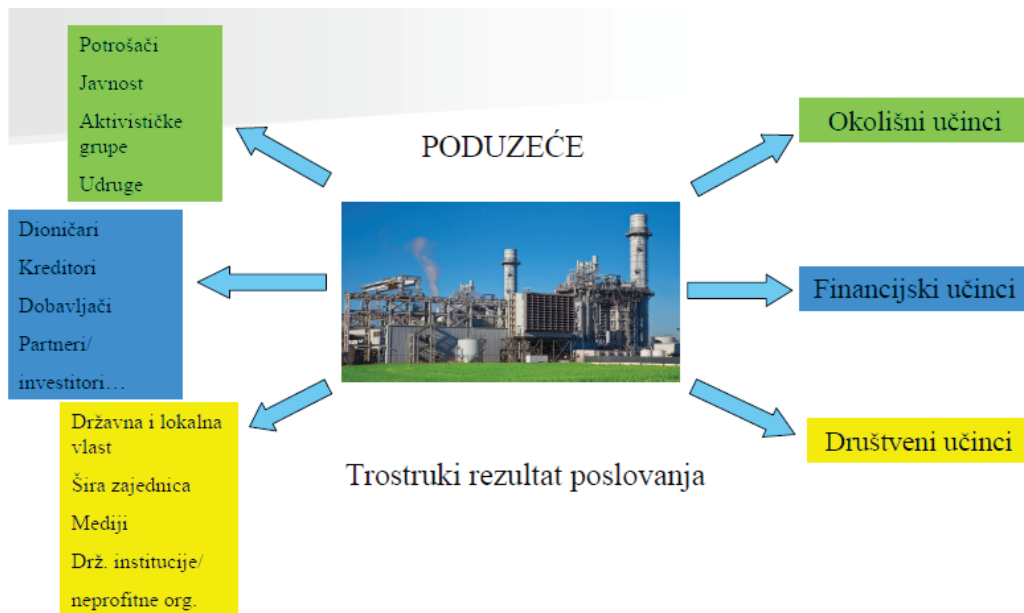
Potrošači

Javnost

Aktivističke grupe

Udruge

PODUZEĆE

Okolišni učinci

Dioničari

Kreditori

Dobavljači

Partneri/ investitori…

Financijski učinci

Državna i lokalna vlast

Šira zajednica

Mediji

Drž. institucije/ neprofitne org.

Društveni učinci

Trostruki rezultat poslovanja